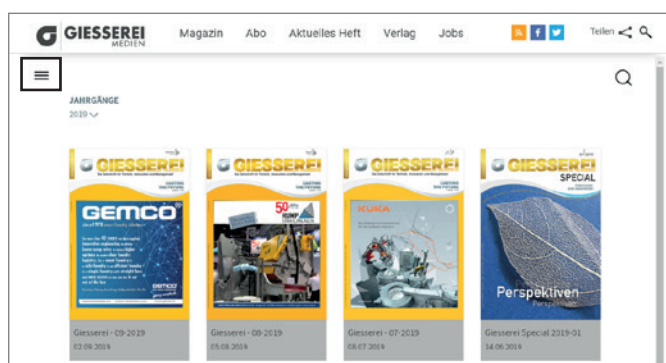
GIESSEREI MEDIEN

Magazin Abo Aktuelles Heft Verlag Jobs

Teilen

JAHRGÄNGE

2019

GIESSEREI

GEMCO

gemco

GIESSEREI

50

GIESSEREI

KUKA

GIESSEREI SPECIAL

Perspektiven

Giesserei - 09-2019
02.09.2019

Giesserei - 08-2019
05.08.2019

Giesserei - 07-2019
08.07.2019

Giesserei Special 2019-01
14.06.2019